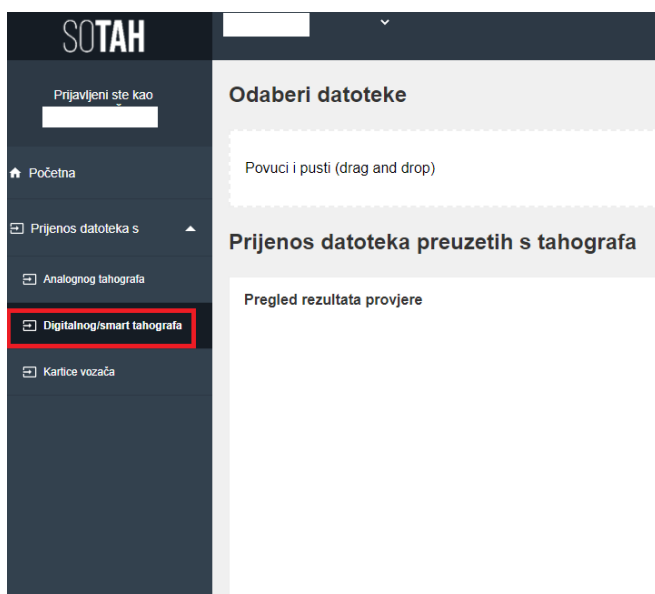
SOTAH

Prijavljeni ste kao

Početna

Prijenos datoteka s

Analognog tahografa

Digitalnog/smart tahografa

Kartice vozača

Odaberi datoteke

Povuci i pusti (drag and drop)

Prijenos datoteka preuzetih s tahografa

Pregled rezultata provjere